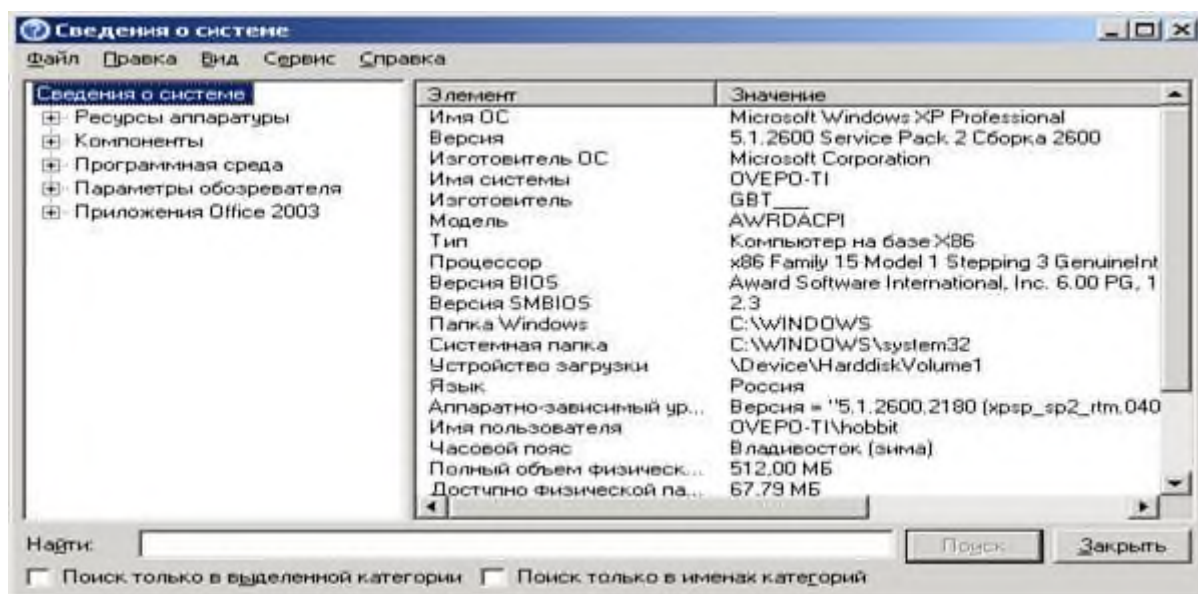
Сведения о системе

Файл Правка Вид Сервис Справка

Сведения о системе
Ресурсы аппаратуры
Компоненты
Программная среда
Параметры обозревателя
Приложения Office 2003

| Элемент | Значение |
|---|---|
| Имя ОС | Microsoft Windows XP Professional |
| Версия | 5.1.2600 Service Pack 2 Сборка 2600 |
| Изготовитель ОС | Microsoft Corporation |
| Имя системы | OVEPO-TI |
| Изготовитель | GBT___ |
| Модель | AWRDACPI |
| Тип | Компьютер на базе X86 |
| Процессор | x86 Family 15 Model 1 Stepping 3 GenuineInt |
| Версия BIOS | Award Software International, Inc. 6.00 PG, 1 |
| Версия SMBIOS | 2.3 |
| Папка Windows | C:\WINDOWS |
| Системная папка | C:\WINDOWS\system32 |
| Устройство загрузки | \Device\HarddiskVolume1 |
| Язык | Россия |
| Аппаратно-зависимый ур... | Версия = "5.1.2600.2180 (xpsp_sp2_rtm.040 |
| Имя пользователя | OVEPO-TI\hobbit |
| Часовой пояс | Владивосток (зима) |
| Полный объем физическ... | 512,00 МБ |
| Доступно физической па... | 67,79 МБ |

Найти:
Поиск
Закрыть
Поиск только в выделенной категории
Поиск только в именах категорий